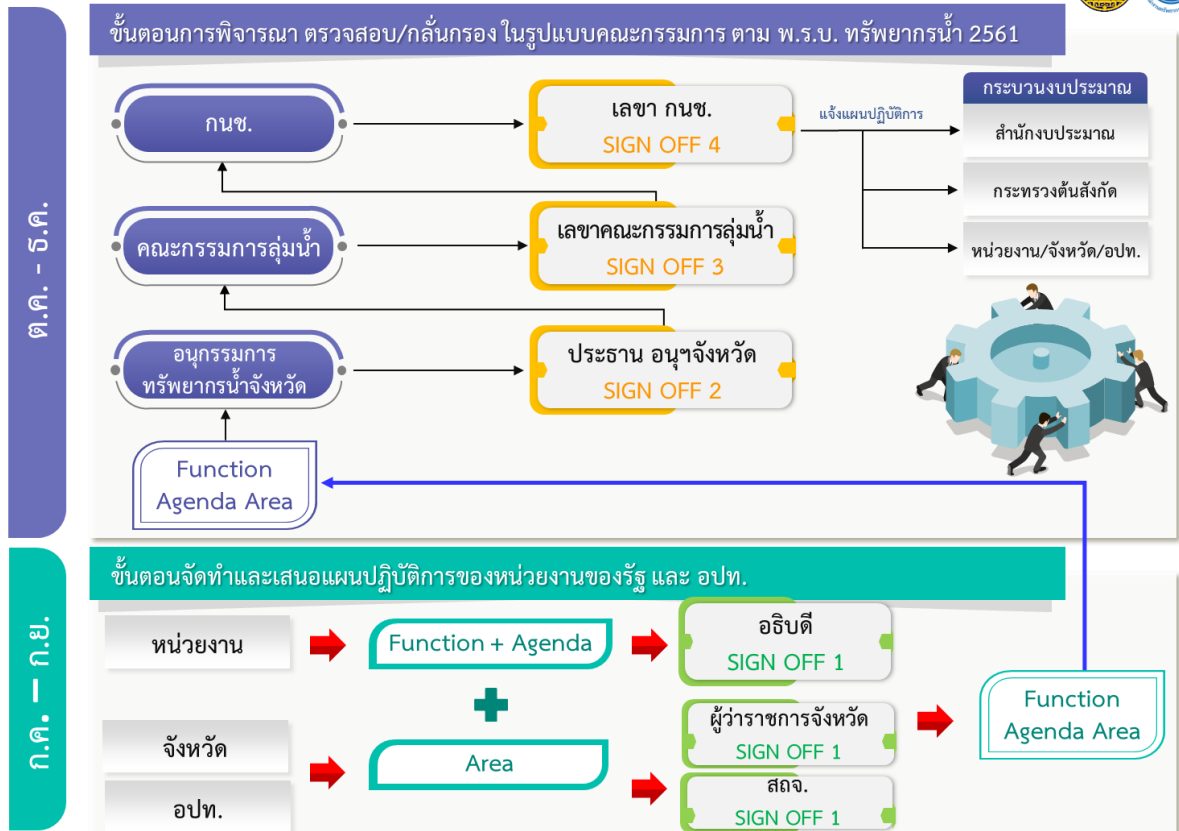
ต.ค. - ธ.ค.

ขั้นตอนการพิจารณา ตรวจสอบ/กลั่นกรอง ในรูปแบบคณะกรรมการ ตาม พ.ร.บ. ทรัพยากรน้ำ 2561

กนช.

เลขา กนช.
SIGN OFF 4

แจ้งแผนปฏิบัติการ

กระบวนงบประมาณ

สำนักงบประมาณ

กระทรวงต้นสังกัด

หน่วยงาน/จังหวัด/อปท.

คณะกรรมการลุ่มน้ำ

เลขาคณะกรรมการลุ่มน้ำ
SIGN OFF 3

อนุกรรมการ
ทรัพยากรน้ำจังหวัด

ประธาน อนุฯจังหวัด
SIGN OFF 2

Function
Agenda Area

ก.ค. – ก.ย.

ขั้นตอนจัดทำและเสนอแผนปฏิบัติการของหน่วยงานของรัฐ และ อปท.

หน่วยงาน

Function + Agenda

อธิบดี
SIGN OFF 1

จังหวัด

อปท.

Area

ผู้ว่าราชการจังหวัด
SIGN OFF 1

สถจ.
SIGN OFF 1

Function
Agenda Area